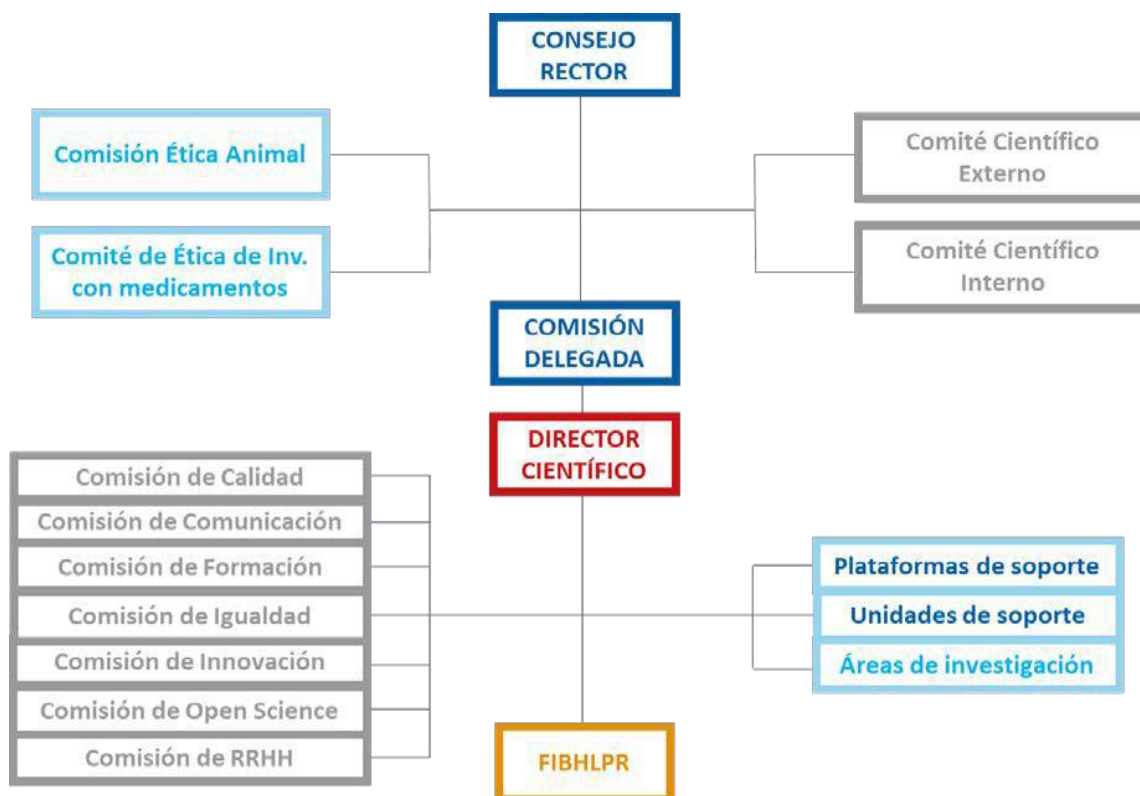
CONSEJO RECTOR

Comisión Ética Animal

Comité de Ética de Inv. con medicamentos

Comité Científico Externo

Comité Científico Interno

COMISIÓN DELEGADA

DIRECTOR CIENTÍFICO

Comisión de Calidad

Comisión de Comunicación

Comisión de Formación

Comisión de Igualdad

Comisión de Innovación

Comisión de Open Science

Comisión de RRHH

Plataformas de soporte

Unidades de soporte

Áreas de investigación

FIBHLPR